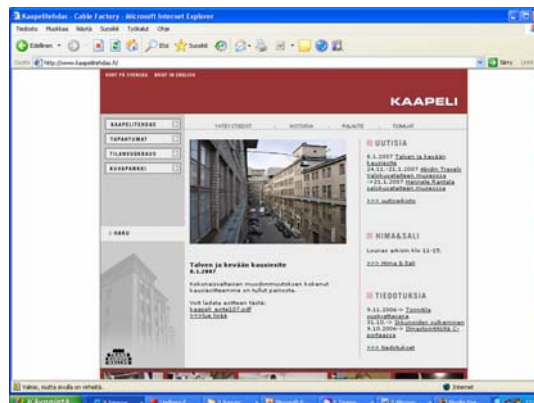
Kaapelitehdas - Cable Factory - Microsoft Internet Explorer
Tiedosto Muokkaa Näytä Suosikit Työkalut Ohje
Edellinen Etsi Suosikit
Osoite http://www.kaapelitehdas.fi/
Siirry Linkit

KAAPELI

KAAPELITEHDAS
TAPAHTUMAT
TILAVUOKRAUS
KUVAPANKKI

YHTEYSTIEDOT HISTORIA PALAUTE TOIMIJAT

UUTISIA
8.1.2007 Talven ja kevään kausiesite
24.11.-21.1.2007 Ahdin Travels Valokuvataiteen museossa
->25.1.2007 Hannele Rantala valokuvataiteen museossa
>>> uutisarkisto

HIMA&SALI
Lounas arkisin klo 11-15.
>>> Hima & Sali

TIEDOTUKSIA
9.11.2006-> Tunnelia suoksellessa
31.10.-> Ikkunoiden vaihtaminen
9.10.2006-> Ilmastointikärä C-portaassa
>>> tiedotukset

Talven ja kevään kausiesite
8.1.2007
Kokonaisvaltaisen muodonmuutoksen kokenut kausiesitteemme on tullut painosta.
Voit ladata esitteen täältä:
kaapeli_esite07.pdf
>>>lue lisää

Valmis, mutta sivulla on virheitä.
Internet